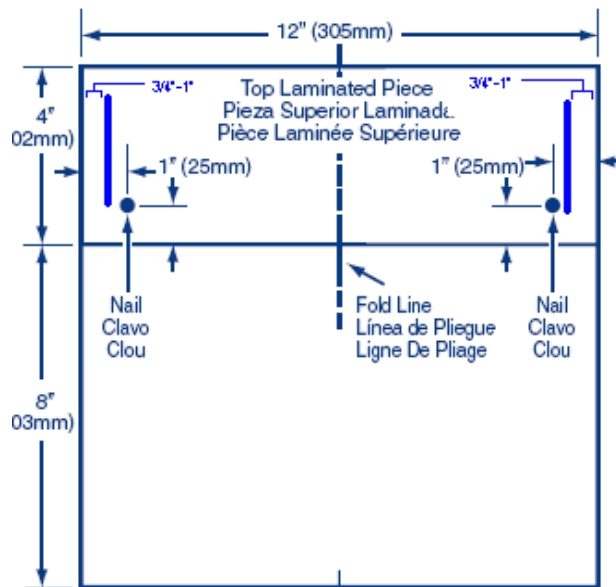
12" (305mm)

4"
02mm)

3/4"-1"

Top Laminated Piece
Pieza Superior Laminada
Pièce Laminée Supérieure

3/4"-1"

1" (25mm)

1" (25mm)

Nail
Clavo
Clou

Fold Line
Línea de Pliegue
Ligne De Pliage

Nail
Clavo
Clou

8"
03mm)